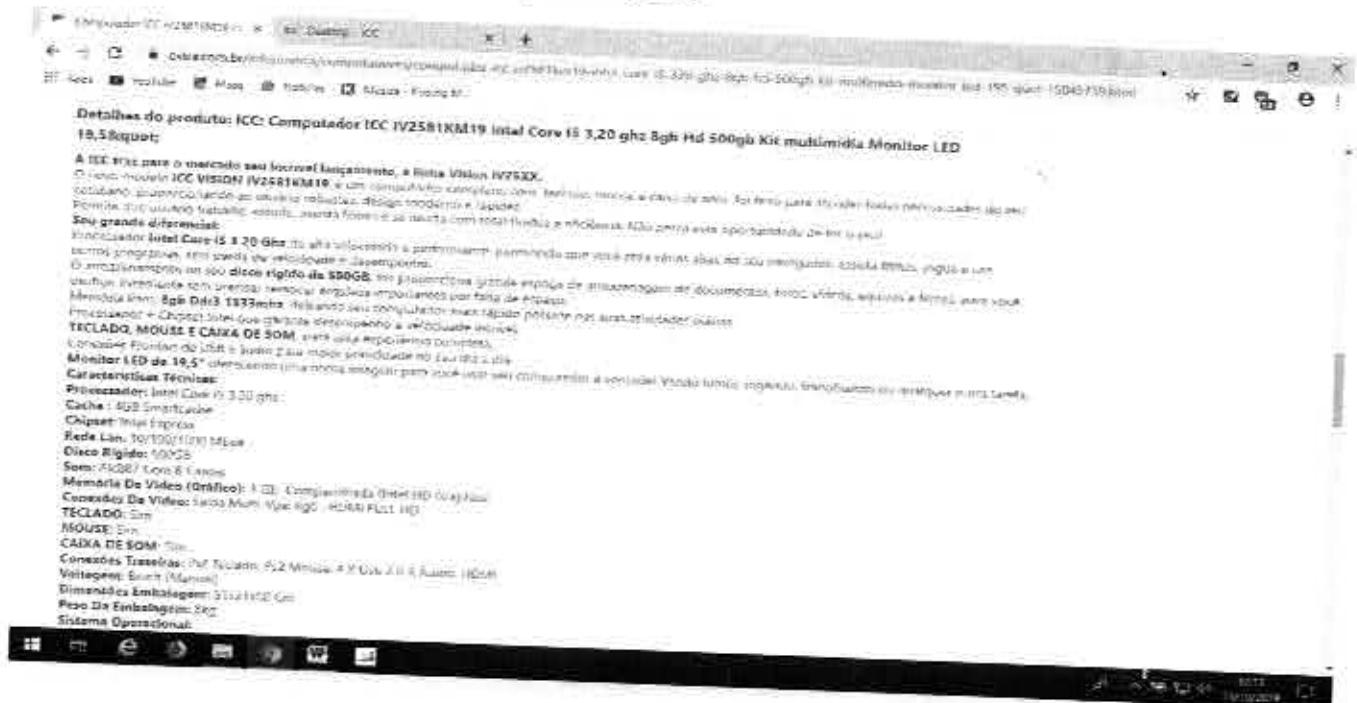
Computador ICC IV2581KM19 × | ICC Desktop ICC

Apps YouTube Maps Notícias Mozzo · Produtos

Detalhes do produto: ICC: Computador ICC IV2581KM19 Intel Core i5 3,20 ghz 8gb Hd 500gb Kit multimídia Monitor LED 19,5&quot;

A ICC traz para o mercado seu incrível lançamento, a linha Vision IV25XX.
O novo modelo ICC VISION IV2581KM19 é um computador completo com teclado, mouse e caixa de som. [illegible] design moderno e rápido.
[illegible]
Seu grande diferencial:
Processador Intel Core i5 3.20 Ghz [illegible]
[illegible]
O armazenamento no seu disco rígido de 500GB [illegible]
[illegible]
Memória Ram: 8gb Ddr3 1333mhz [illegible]
Processador + Chipset Intel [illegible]
TECLADO, MOUSE E CAIXA DE SOM, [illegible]
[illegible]
Monitor LED de 19,5" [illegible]
Características Técnicas:
Processador: Intel Core i5 3.20 ghz
Cache: 6GB Smartcache
Chipset: Intel Express
Rede Lan: 10/100/1000 Mbps
Disco Rígido: 500GB
Som: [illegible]
Memória De Vídeo (Gráfico): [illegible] Compartilhada (Intel HD Graphics)
Conexões De Vídeo: Saída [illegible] HDMI Full HD
TECLADO: Sim
MOUSE: Sim
CAIXA DE SOM: Sim
Conexões Traseiras: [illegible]
Voltagem: Bivolt (Manual)
Dimensões Embalagem: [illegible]
Peso Da Embalagem: 8kg
Sistema Operacional: